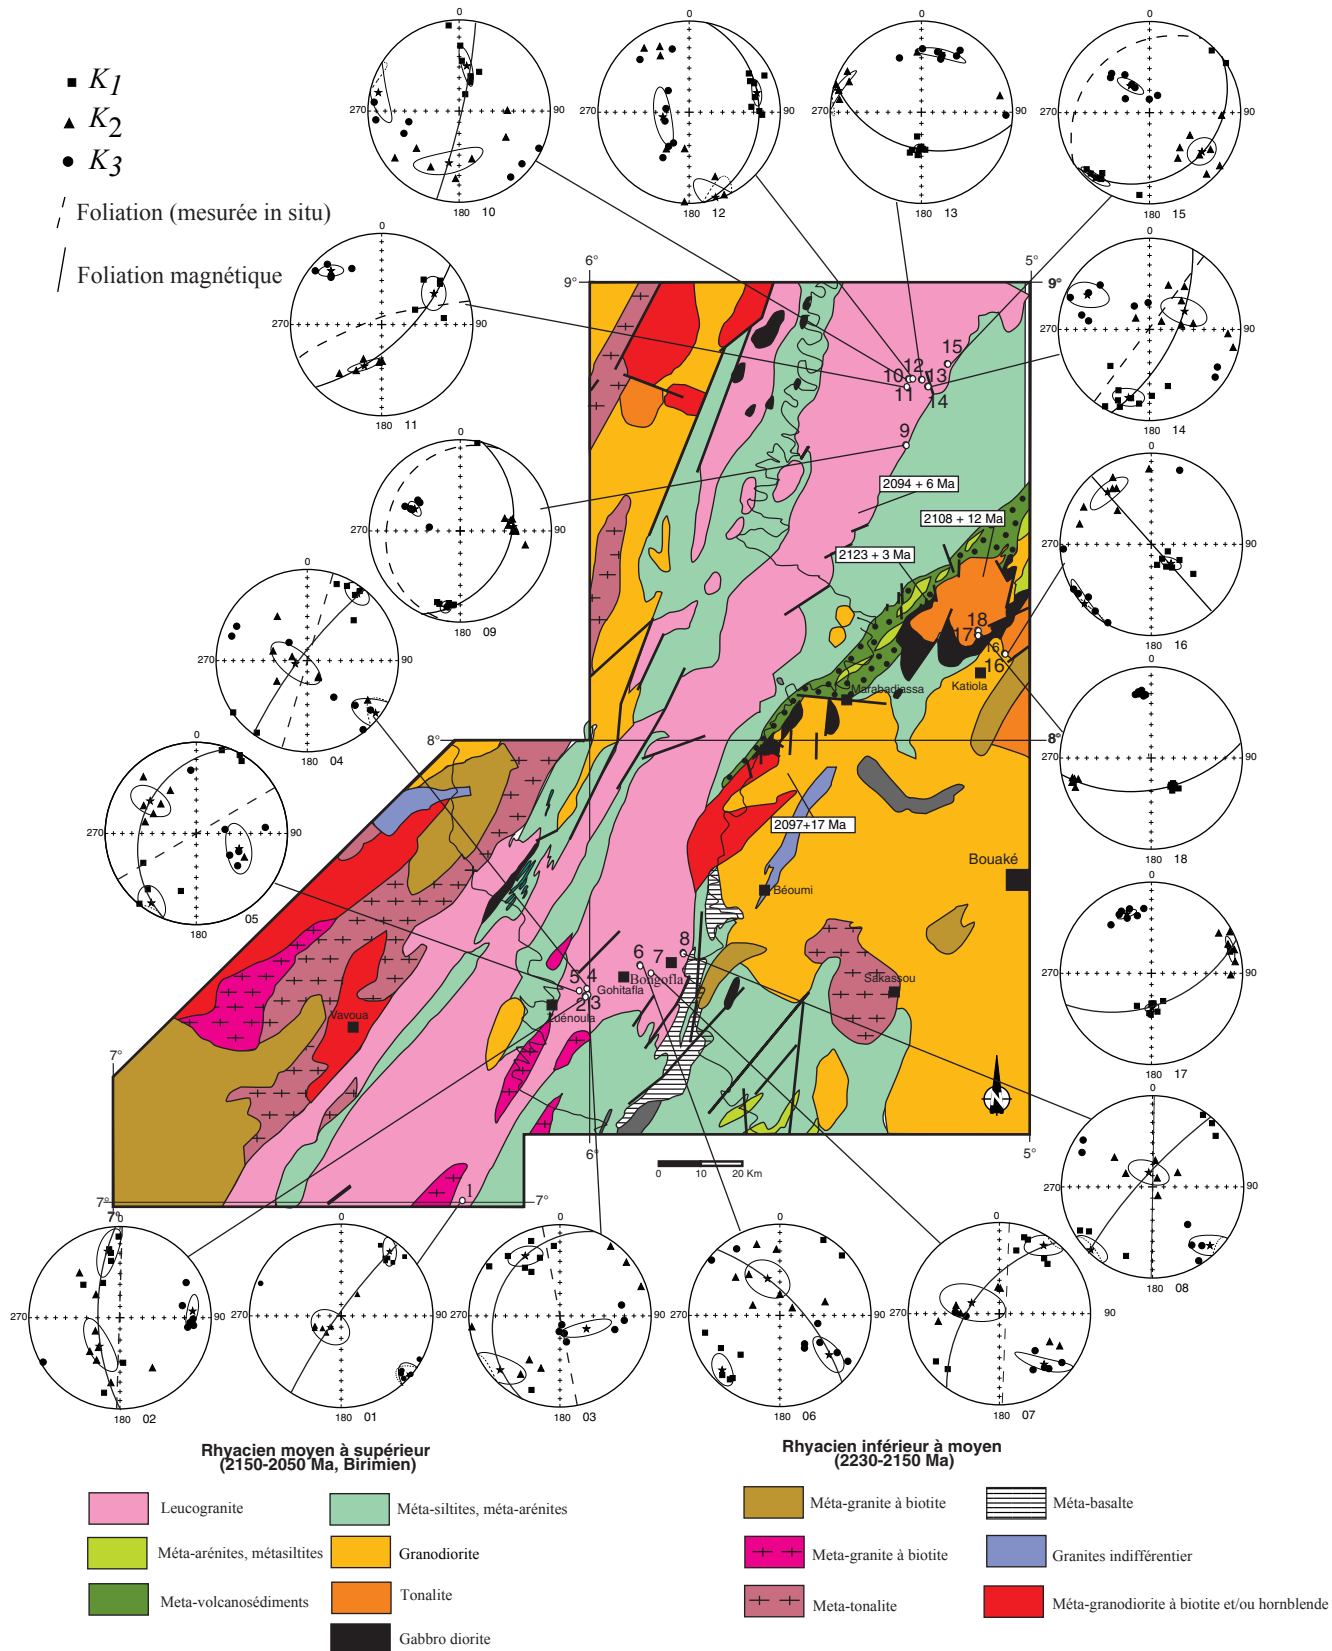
$K_1$
$K_2$
$K_3$
Foliation (mesurée in situ)
Foliation magnétique

0 270 90 180 10
0 270 90 180 12
0 270 90 180 13
0 270 90 180 15
0 270 90 180 11
0 270 90 180 14
0 270 90 180 09
0 270 90 180 16
0 270 90 180 04
0 270 90 180 18
0 270 90 180 05
0 270 90 180 17
0 270 90 180 08
0 270 90 180 02
0 270 90 180 01
0 270 90 180 03
0 270 90 180 06
0 270 90 180 07

6° 5° 9° 9° 8° 8° 7° 7° 7° 6° 5°

15
12
10
13
11
14
9
2094 + 6 Ma
2108 + 12 Ma
2123 + 3 Ma
18
17
16
16
Marabadiassa
Katiola
2097+17 Ma
Bouaké
Béoumi
8
6
7
Bouafla
5
4
Gohitafla
2
3
Zuénoula
Sakassou
Vavoua
1

0 10 20 Km

Rhyacien moyen à supérieur (2150-2050 Ma, Birimien)

Leucogranite
Méta-siltites, méta-arénites
Méta-arénites, métasiltites
Granodiorite
Meta-volcanosédiments
Tonalite
Gabbro diorite

Rhyacien inférieur à moyen (2230-2150 Ma)

Méta-granite à biotite
Méta-basalte
Meta-granite à biotite
Granites indifférentier
Meta-tonalite
Méta-granodiorite à biotite et/ou hornblende